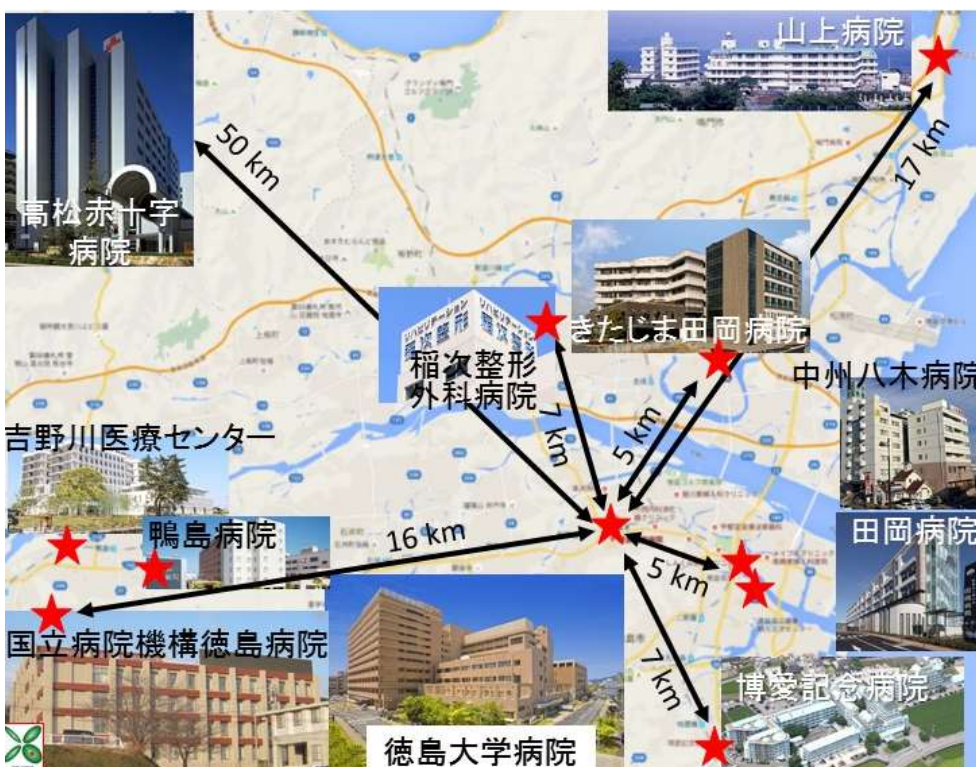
山上病院

17 km

50 km

高松赤十字病院

稲次整形外科病院

きたじま田岡病院

中州八木病院

7 km

5 km

吉野川医療センター

鴨島病院

16 km

田岡病院

5 km

国立病院機構徳島病院

7 km

博愛記念病院

徳島大学病院